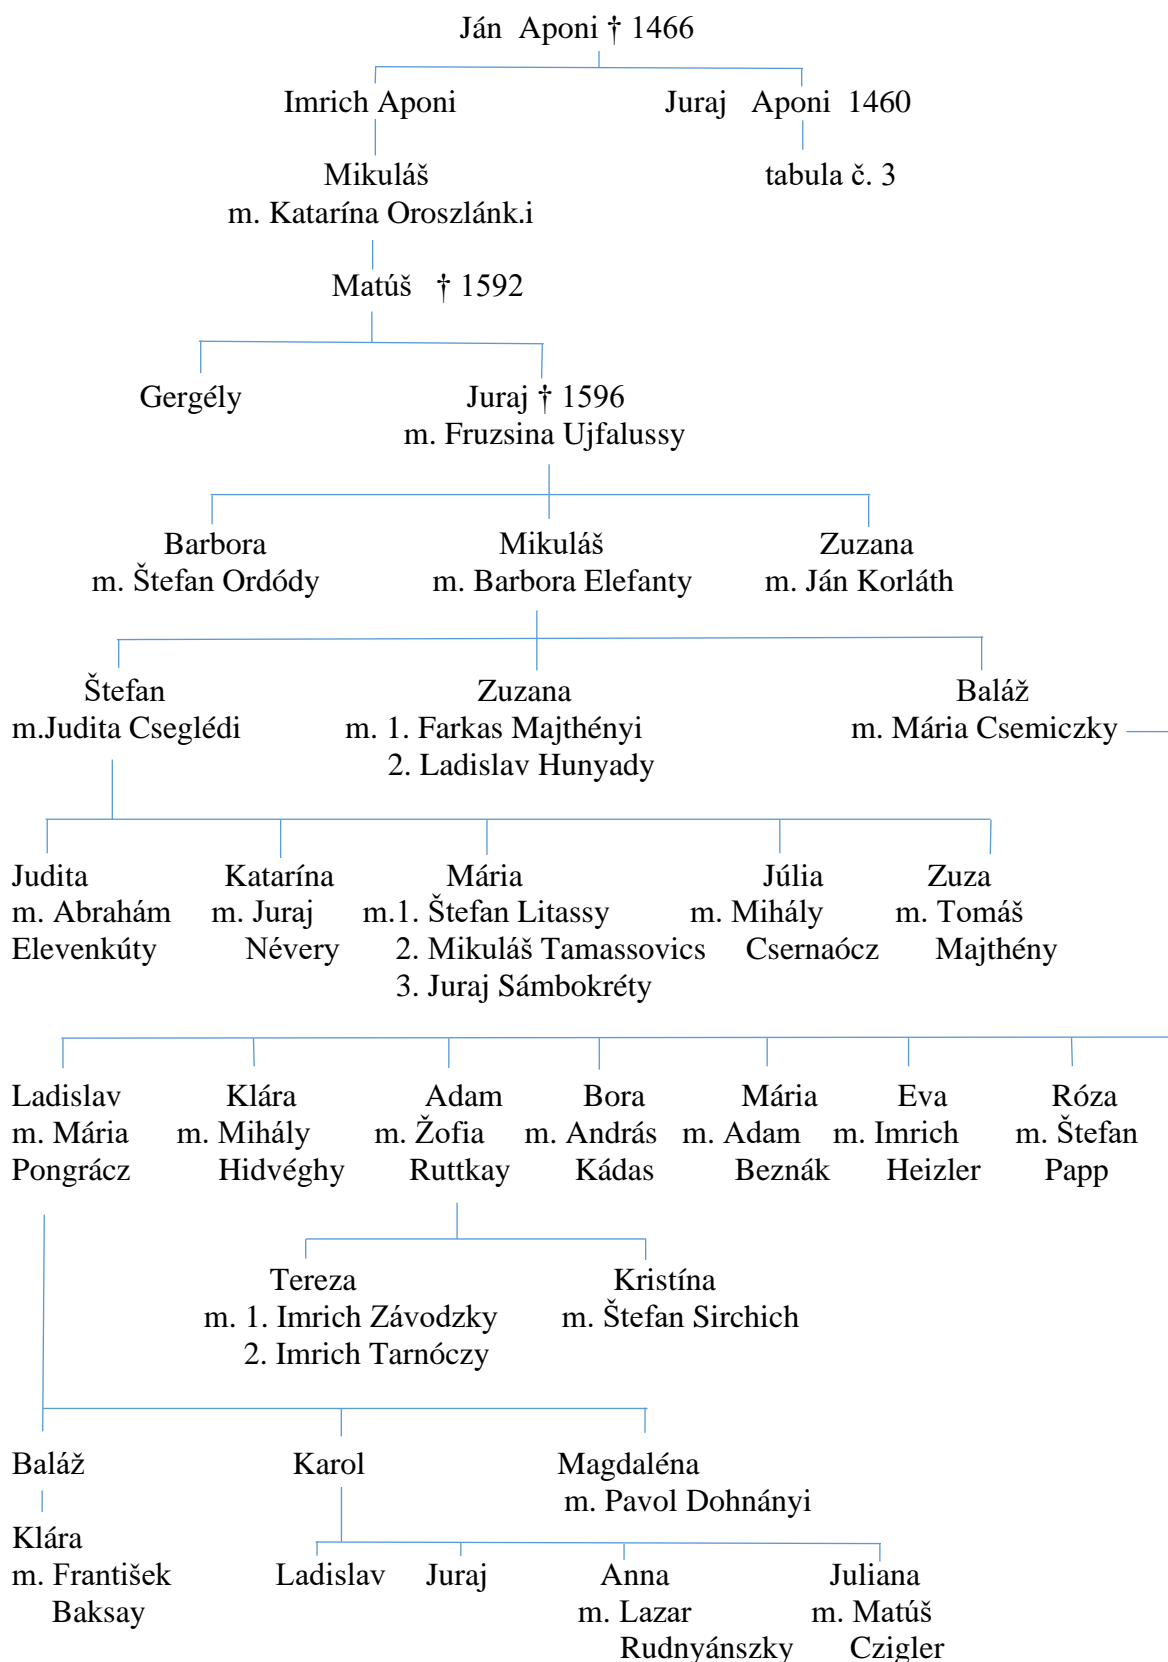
Ján Aponi † 1466

Imrich Aponi

Juraj Aponi 1460

Mikuláš
m. Katarína Oroszlánk.i

tabula č. 3

Matúš † 1592

Gergély

Juraj † 1596
m. Fruzsina Ujfalussy

Barbora
m. Štefan Ordódy

Mikuláš
m. Barbora Elefanty

Zuzana
m. Ján Korláth

Štefan
m.Judita Cseglédi

Zuzana
m. 1. Farkas Majthényi
2. Ladislav Hunyady

Baláž
m. Mária Csemiczky

Judita
m. Abrahám Elevenkúty

Katarína
m. Juraj Névery

Mária
m.1. Štefan Litassy
2. Mikuláš Tamassovics
3. Juraj Sámbokréty

Júlia
m. Mihály Csernaócz

Zuza
m. Tomáš Majthény

Ladislav
m. Mária Pongrácz

Klára
m. Mihály Hidvéghy

Adam
m. Žofia Ruttkay

Bora
m. András Kádas

Mária
m. Adam Beznák

Eva
m. Imrich Heizler

Róza
m. Štefan Papp

Tereza
m. 1. Imrich Závodzky
2. Imrich Tarnóczy

Kristína
m. Štefan Sirchich

Baláž

Karol

Magdaléna
m. Pavol Dohnányi

Klára
m. František Baksay

Ladislav

Juraj

Anna
m. Lazar Rudnyánszky

Juliana
m. Matúš Czigler